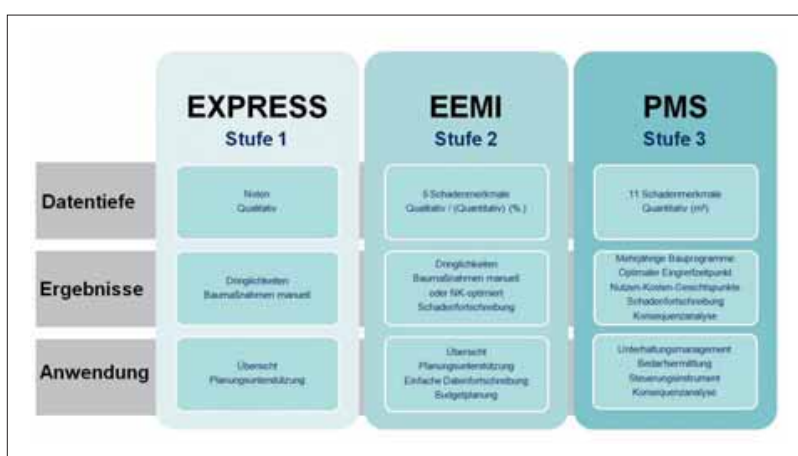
| | EXPRESS Stufe 1 | EEMI Stufe 2 | PMS Stufe 3 |
|---|---|---|---|
| Datentiefe | Noten Qualitativ | 5 Schadenmerkmale Qualitativ / (Quantitativ) (%) | 11 Schadenmerkmale Quantitativ (m²) |
| Ergebnisse | Dringlichkeiten Baumaßnahmen manuell | Dringlichkeiten Baumaßnahmen manuell oder NK-optimiert Schadenfortschreibung | Mehrjährige Bauprogramme Optimaler Eingreifzeitpunkt Nutzen-Kosten-Gesichtspunkte Schadenfortschreibung Konsequenzanalyse |
| Anwendung | Übersicht Planungsunterstützung | Übersicht Planungsunterstützung Einfache Datenfortschreibung Budgetplanung | Unterhaltungsmanagement Bedarfsermittlung Steuerungsinstrument Konsequenzanalyse |